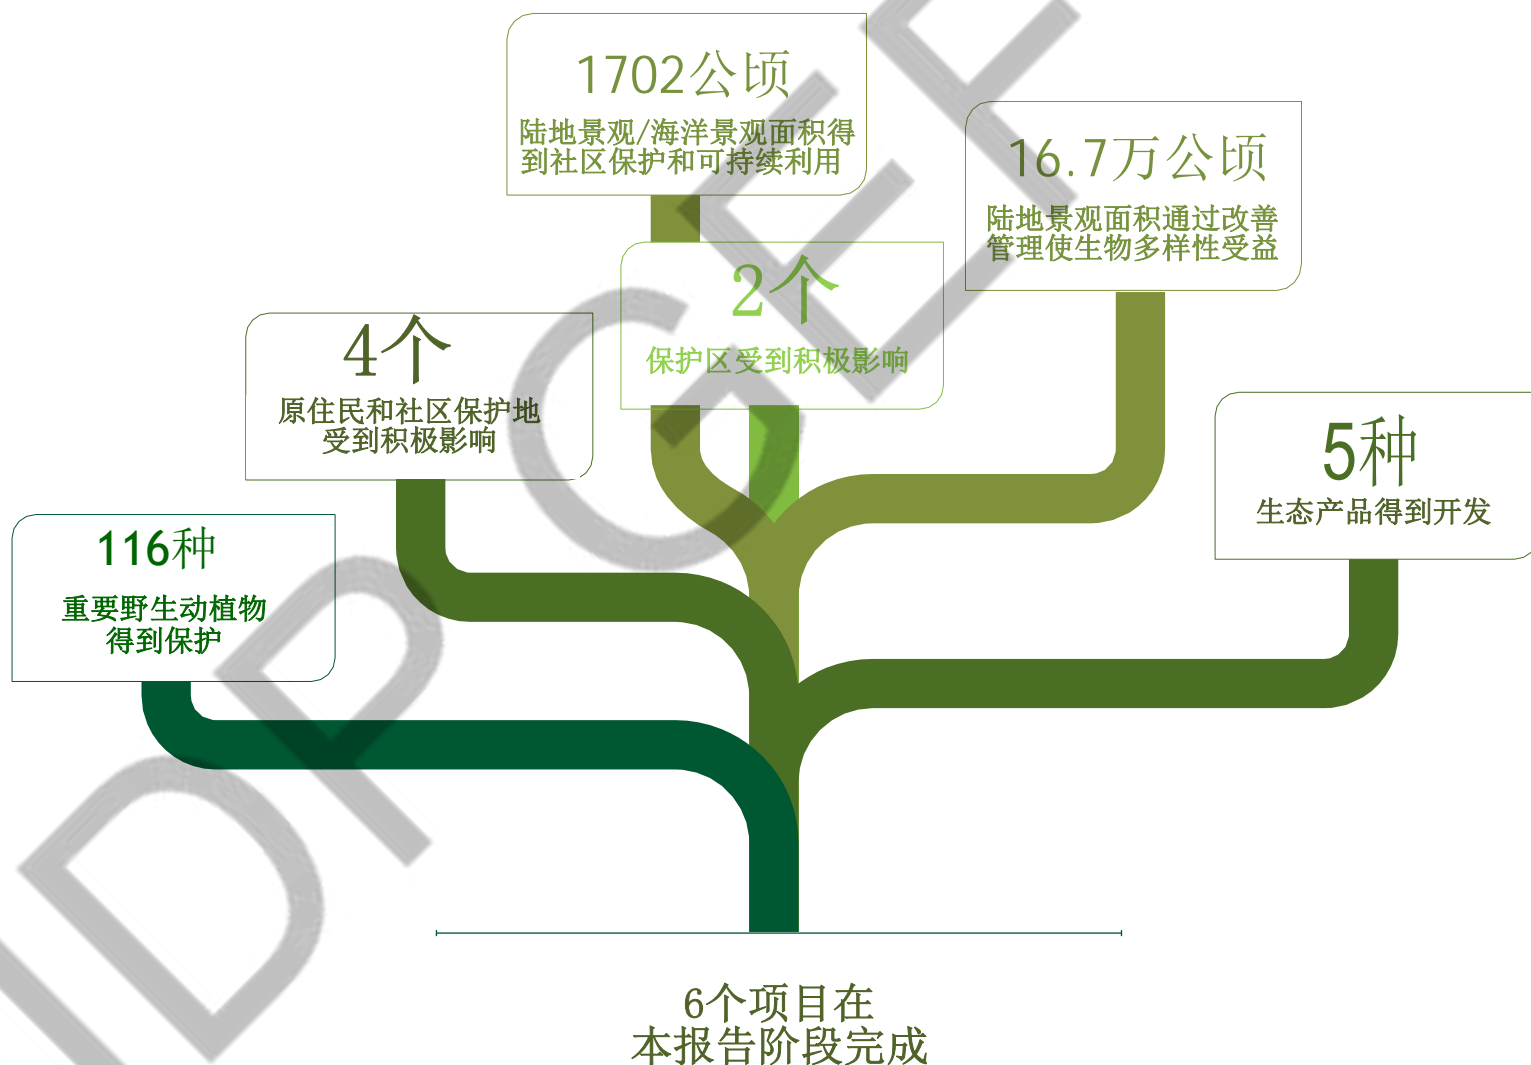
1702公顷
陆地景观/海洋景观面积得到社区保护和可持续利用

16.7万公顷
陆地景观面积通过改善管理使生物多样性受益

2个
保护区受到积极影响

4个
原住民和社区保护地受到积极影响

5种
生态产品得到开发

116种
重要野生动植物得到保护

6个项目在
本报告阶段完成

DRAFT